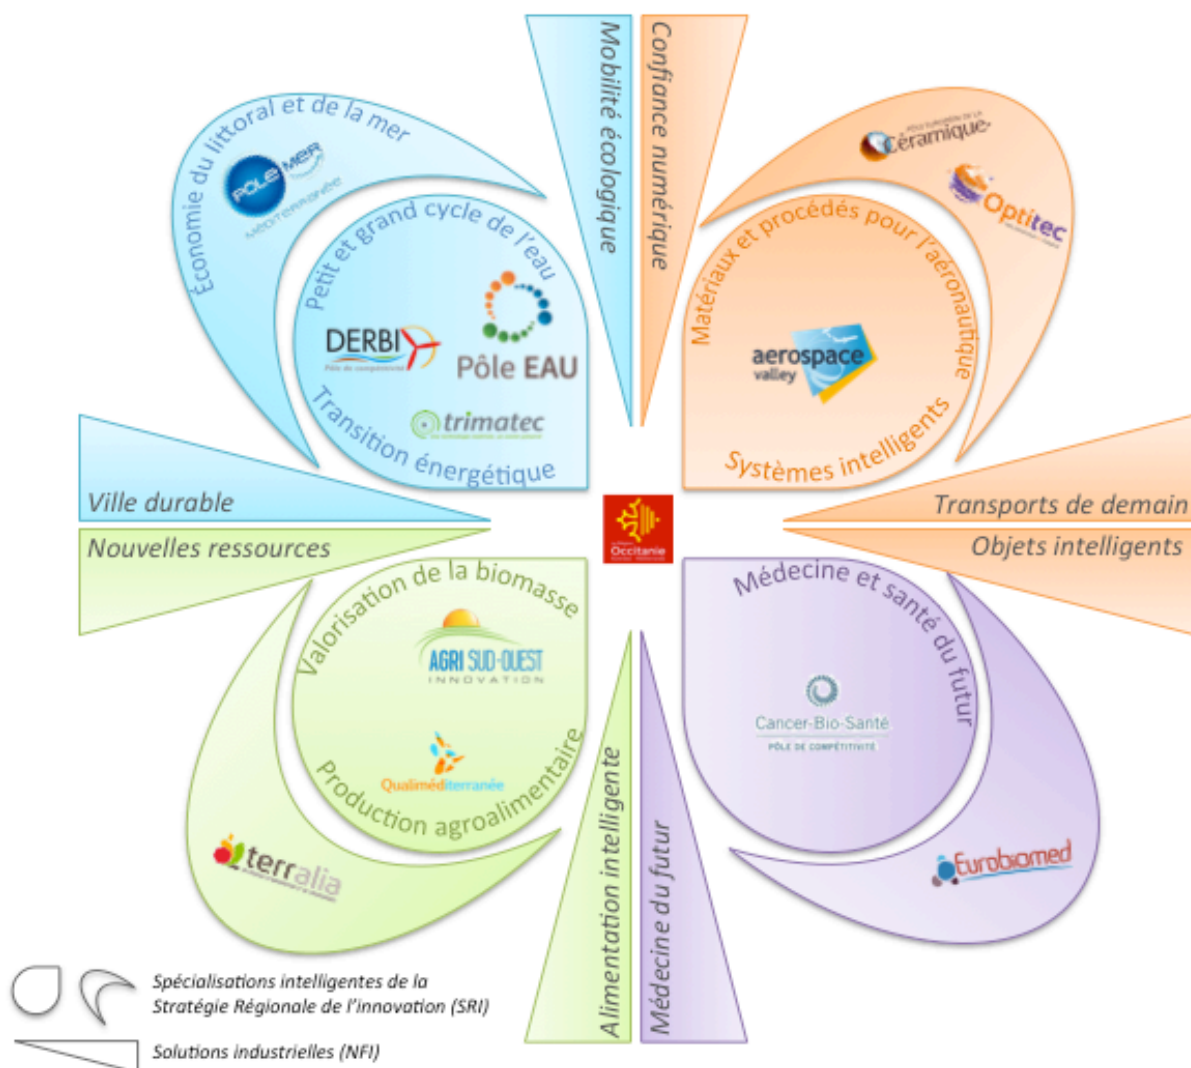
Mobilité écologique

Confiance numérique

Économie du littoral et de la mer

PÔLE MER MÉDITERRANÉE

Petit et grand cycle de l'eau

DERBI

Pôle EAU

trimatec

Transition énergétique

Céramique

Optitec

Matériaux et procédés pour l'aéronautique

aerospace valley

Systèmes intelligents

Ville durable

Nouvelles ressources

Occitanie

Transports de demain

Objets intelligents

Valorisation de la biomasse

AGRI SUD-OUEST INNOVATION

Qualiméditerranée

Production agroalimentaire

terralia

Alimentation intelligente

Médecine du futur

Médecine et santé du futur

Cancer-Bio-Santé PÔLE DE COMPÉTITIVITÉ

Eurobiomed

Spécialisations intelligentes de la Stratégie Régionale de l'innovation (SRI)

Solutions industrielles (NFI)